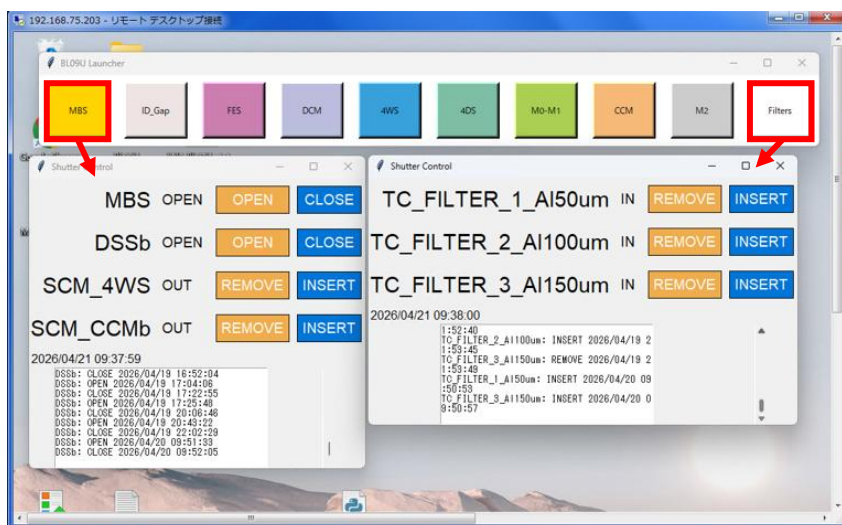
192.168.75.203 - リモート デスクトップ接続

BL09U Launcher

MBS
ID_Gap
FES
DCM
4WS
4DS
M0-M1
CCM
M2
Filters

Shutter Control

MBS OPEN OPEN CLOSE
DSSb OPEN OPEN CLOSE
SCM_4WS OUT REMOVE INSERT
SCM_CCMb OUT REMOVE INSERT

2026/04/21 09:37:59

DSSb: CLOSE 2026/04/19 16:52:04
DSSb: OPEN 2026/04/19 17:04:06
DSSb: CLOSE 2026/04/19 17:22:55
DSSb: OPEN 2026/04/19 17:25:48
DSSb: CLOSE 2026/04/19 20:06:48
DSSb: OPEN 2026/04/19 20:43:22
DSSb: CLOSE 2026/04/19 22:02:29
DSSb: OPEN 2026/04/20 09:51:33
DSSb: CLOSE 2026/04/20 09:52:05

Shutter Control

TC_FILTER_1_Al50um IN REMOVE INSERT
TC_FILTER_2_Al100um IN REMOVE INSERT
TC_FILTER_3_Al150um IN REMOVE INSERT

2026/04/21 09:38:00

1:52:40
TC_FILTER_2_Al100um: INSERT 2026/04/19 21:53:45
TC_FILTER_3_Al150um: REMOVE 2026/04/19 21:53:49
TC_FILTER_1_Al50um: INSERT 2026/04/20 09:50:53
TC_FILTER_3_Al150um: INSERT 2026/04/20 09:50:57